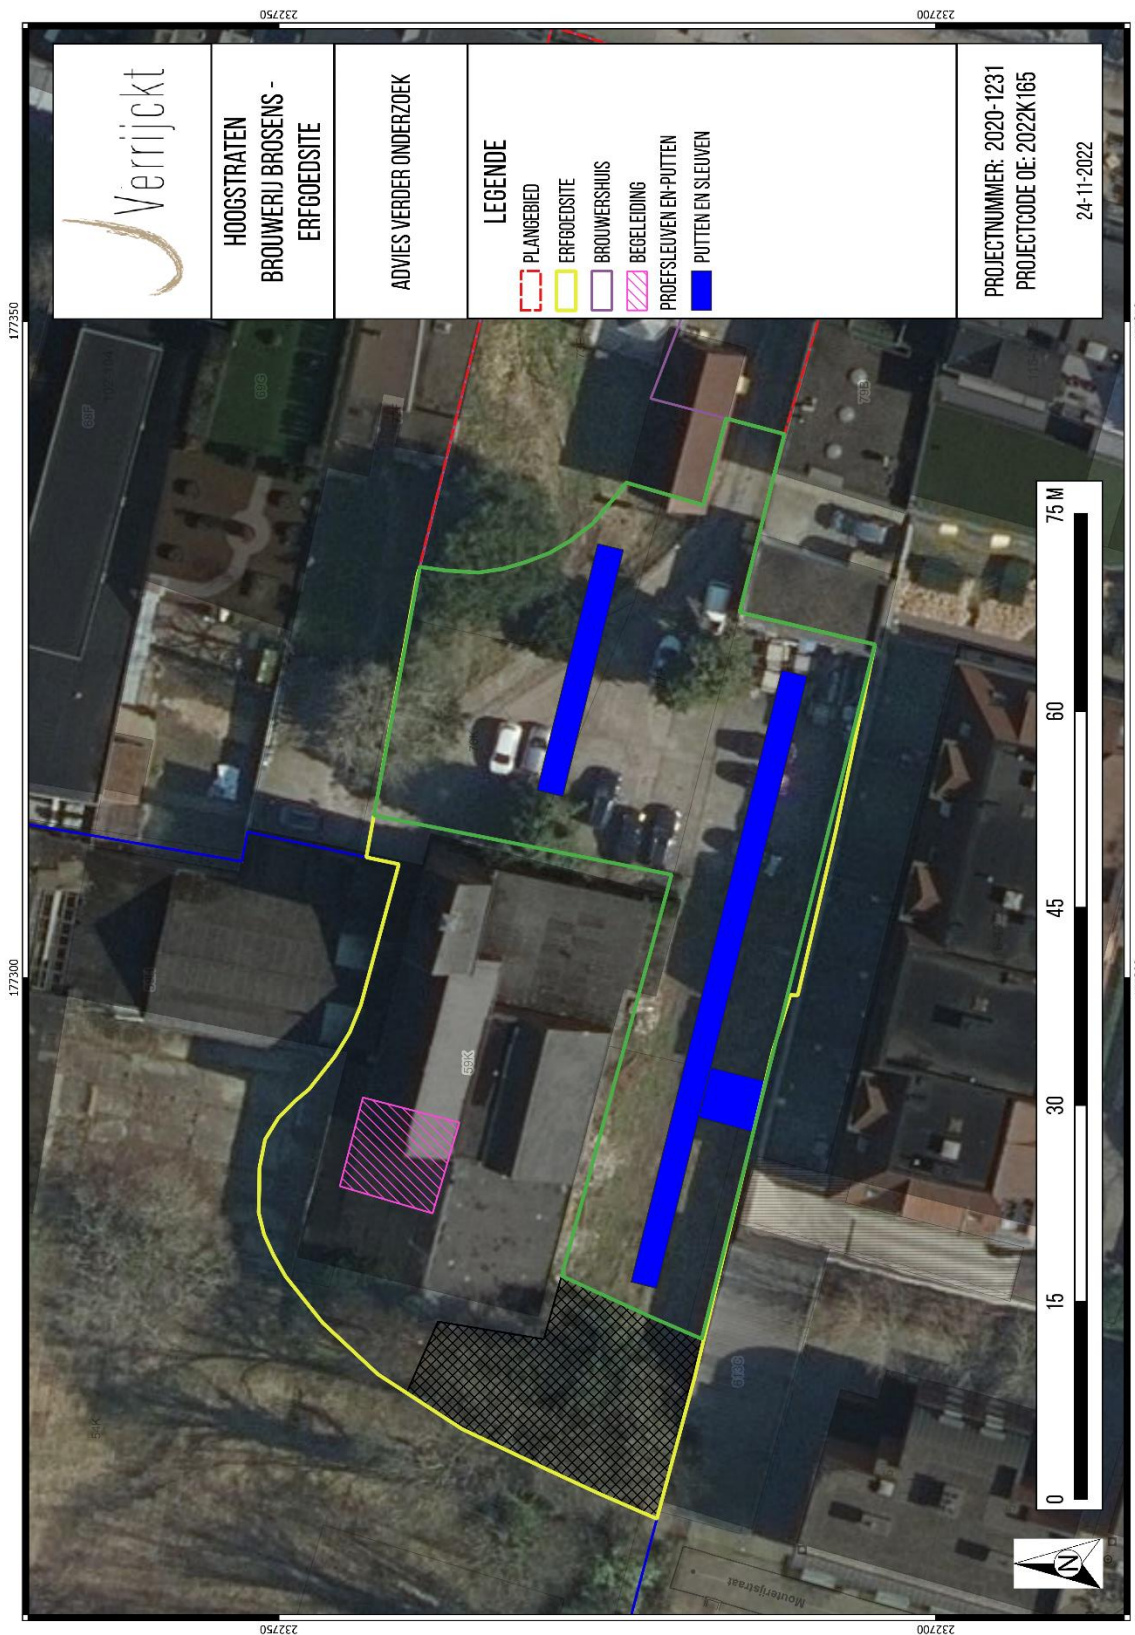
Verrijckt

HOOGSTRATEN
BROUWERIJ BROSENS - ERFGOEDSITE

ADVIES VERDER ONDERZOEK

LEGENDE
PLANGEBIED
ERFGOEDSITE
BROUWERSHUIS
BEGELEIDING
PROEFSLEUVEN EN-PUTTEN
PUTTEN EN SLEUVEN

PROJECTNUMMER: 2020-1231
PROJECTCODE OE: 2022K165

24-11-2022

0 15 30 45 60 75 M

232750
232700
177350
177300
232750
232700

59K
59K
Mouterijstraat